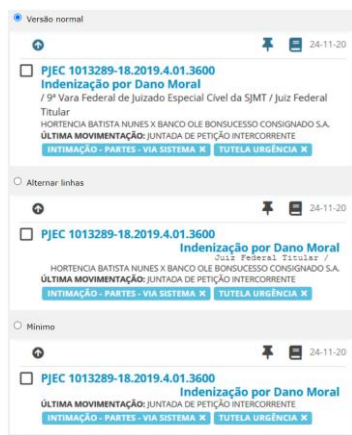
Versão normal

24-11-20

PJEC 1013289-18.2019.4.01.3600
Indenização por Dano Moral
/ 9ª Vara Federal de Juizado Especial Cível da SJMT / Juiz Federal Titular
HORTENCIA BATISTA NUNES X BANCO OLE BONSUCESSO CONSIGNADO S.A.
ÚLTIMA MOVIMENTAÇÃO: JUNTADA DE PETIÇÃO INTERCORRENTE
INTIMAÇÃO - PARTES - VIA SISTEMA ✕ TUTELA URGÊNCIA ✕

Alternar linhas

24-11-20

PJEC 1013289-18.2019.4.01.3600
Indenização por Dano Moral
Juiz Federal Titular /
HORTENCIA BATISTA NUNES X BANCO OLE BONSUCESSO CONSIGNADO S.A.
ÚLTIMA MOVIMENTAÇÃO: JUNTADA DE PETIÇÃO INTERCORRENTE
INTIMAÇÃO - PARTES - VIA SISTEMA ✕ TUTELA URGÊNCIA ✕

Mínimo

24-11-20

PJEC 1013289-18.2019.4.01.3600
Indenização por Dano Moral
ÚLTIMA MOVIMENTAÇÃO: JUNTADA DE PETIÇÃO INTERCORRENTE
INTIMAÇÃO - PARTES - VIA SISTEMA ✕ TUTELA URGÊNCIA ✕